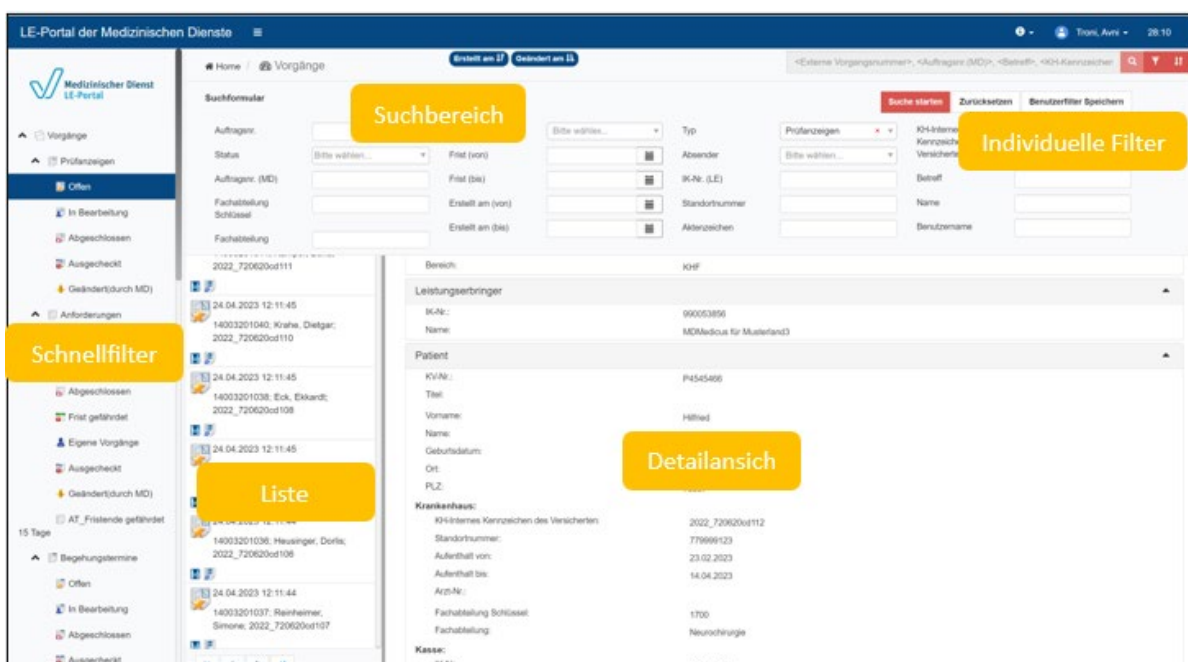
LE-Portal der Medizinischen Dienste ≡

Troni, Avni 28:10

Medizinischer Dienst LE-Portal

Vorgänge
Prüfanzeigen
Offen
In Bearbeitung
Abgeschlossen
Ausgecheckt
Geändert(durch MD)
Anforderungen

Schnellfilter

Abgeschlossen
Frist gefährdet
Eigene Vorgänge
Ausgecheckt
Geändert(durch MD)
AT_Fristende gefährdet
15 Tage
Begehungstermine
Offen
In Bearbeitung
Abgeschlossen
Ausgecheckt

Home / Vorgänge

Erstellt am Geändert am

<Externe Vorgangsnummer>, <Auftragsnr (MD)>, <Betreff>, <KH-Kennzeichen

Suchformular

Suchbereich

Suche starten Zurücksetzen Benutzerfilter Speichern

Individuelle Filter

Auftragsnr.
Status Bitte wählen...
Auftragsnr. (MD)
Fachabteilung Schlüssel
Fachabteilung
Bitte wählen...
Frist (von)
Frist (bis)
Erstellt am (von)
Erstellt am (bis)
Typ Prüfanzeigen
Absender Bitte wählen...
IK-Nr. (LE)
Standortnummer
Aktenzeichen
KH-Interne Kennzeich Versicherte
Betreff
Name
Benutzername

2022_720620cd111
24.04.2023 12:11:45
14003201040; Krahe, Dietgar; 2022_720620cd110
24.04.2023 12:11:45
14003201038; Eck, Ekkardt; 2022_720620cd108
24.04.2023 12:11:45

Liste

14003201036; Heusinger, Doris; 2022_720620cd106
24.04.2023 12:11:44
14003201037; Reinheimer, Simone; 2022_720620cd107

Bereich: KHF
Leistungserbringer
IK-Nr.: 990053856
Name: MDMedicus für Musterland3
Patient
KV-Nr.: P4545466
Titel:
Vorname: Hilfried
Name:
Geburtsdatum:
Ort:
PLZ:

Detailansich

Krankenhaus:
KH-Internes Kennzeichen des Versicherten: 2022_720620cd112
Standortnummer: 779999123
Aufenthalt von: 23.02.2023
Aufenthalt bis: 14.04.2023
Arzt-Nr.:
Fachabteilung Schlüssel: 1700
Fachabteilung: Neurochirurgie
Kasse: